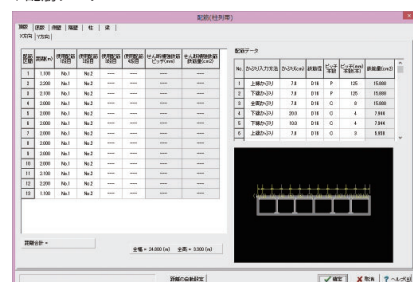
配筋(付列筋)

躯体 | 鉄筋 | 側壁 | 隔壁 | 柱 | 梁

X方向 | Y方向

| 配置区間 | 距離(m) | 使用配筋1段目 | 使用配筋2段目 | 使用配筋3段目 | 使用配筋4段目 | せん断補強鉄筋ピッチ(mm) | せん断補強鉄筋鉄筋量(cm2) |
|---|---|---|---|---|---|---|---|
| 1 | 1.100 | No.1 | No.2 | ---- | ---- | ---- | ---- |
| 2 | 2.200 | No.1 | No.2 | ---- | ---- | ---- | ---- |
| 3 | 2.100 | No.1 | No.2 | ---- | ---- | ---- | ---- |
| 4 | 2.000 | No.1 | No.2 | ---- | ---- | ---- | ---- |
| 5 | 2.000 | No.1 | No.2 | ---- | ---- | ---- | ---- |
| 6 | 2.000 | No.1 | No.2 | ---- | ---- | ---- | ---- |
| 7 | 2.000 | No.1 | No.2 | ---- | ---- | ---- | ---- |
| 8 | 2.000 | No.1 | No.2 | ---- | ---- | ---- | ---- |
| 9 | 2.000 | No.1 | No.2 | ---- | ---- | ---- | ---- |
| 10 | 2.100 | No.1 | No.2 | ---- | ---- | ---- | ---- |
| 11 | 2.200 | No.1 | No.2 | ---- | ---- | ---- | ---- |
| 12 | 1.100 | No.1 | No.2 | ---- | ---- | ---- | ---- |

配筋データ

| No. | かぶり入力方法 | かぶり(cm) | 鉄筋径 | ピッチ本数 | ピッチ(mm)本数(本) | 鉄筋量(cm2) |
|---|---|---|---|---|---|---|
| 1 | 上縁かぶり | 7.0 | D16 | P | 125 | 15.888 |
| 2 | 下縁かぶり | 7.0 | D16 | P | 125 | 15.888 |
| 3 | 全周かぶり | 7.0 | D16 | C | 8 | 15.888 |
| 4 | 下縁かぶり | 20.0 | D16 | C | 4 | 7.944 |
| 5 | 下縁かぶり | 10.0 | D16 | C | 4 | 7.944 |
| 6 | 上縁かぶり | 7.0 | D16 | C | 3 | 5.958 |

詳細表示

全幅 = 24.000 (m)　全長 = 3.300 (m)

鉄筋の自動設定

確定　取消　ヘルプ(H)